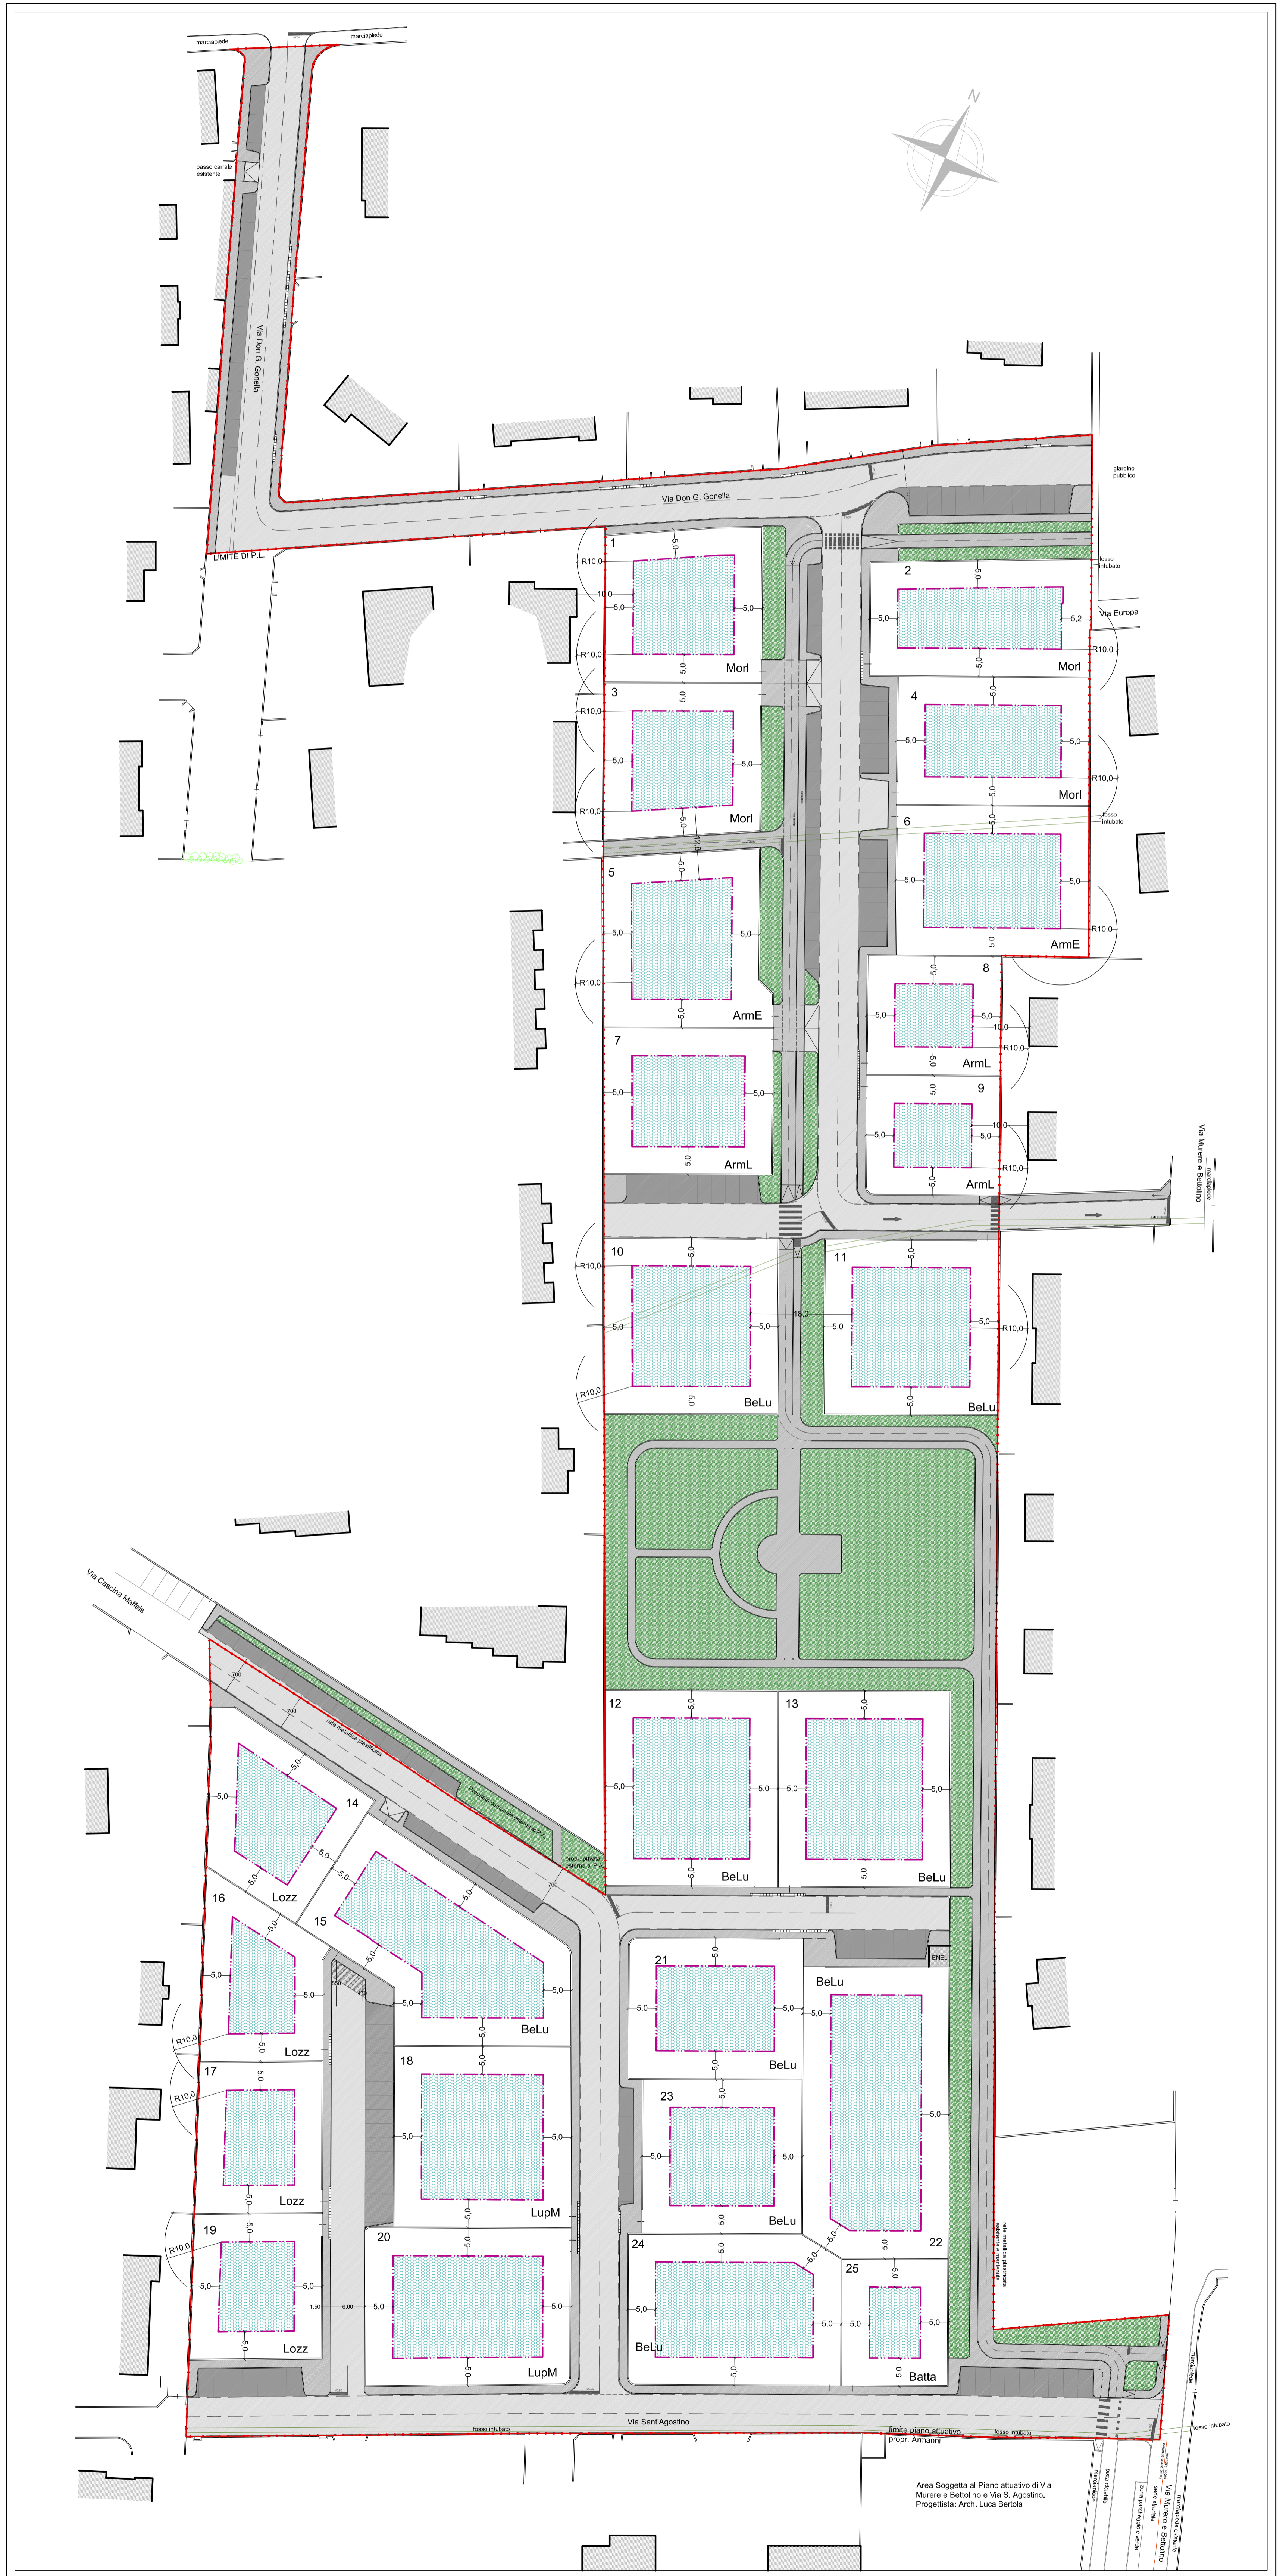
marciapiede
marciapiede
passo carraio esistente
Via Don G. Gonella
Via Don G. Gonella
giardino pubblico
LIMITE DI P.L.
fosso intubato
Via Europa
1
R10,0
10,0
5,0
5,0
5,0
5,0
R10,0
Morl
2
5,0
5,0
5,2
5,0
R10,0
Morl
3
R10,0
5,0
5,0
5,0
R10,0
5,0
Morl
4
5,0
5,0
5,0
R10,0
5,0
Morl
fosso intubato
12,8
6
5,0
5,0
R10,0
5,0
ArmE
5
5,0
5,0
5,0
R10,0
5,0
ArmE
8
5,0
5,0
5,0
10,0
R10,0
5,0
ArmL
7
5,0
5,0
5,0
ArmL
9
5,0
10,0
5,0
5,0
R10,0
5,0
ArmL
Via Murere e Bettolino
marciapiede
10
5,0
R10,0
5,0
5,0
18,0
R10,0
5,0
BeLu
11
5,0
5,0
5,0
R10,0
5,0
BeLu
Via Cascina Maffeis
rete metallica plastificata
Proprietà comunale esterna al P.A.
propr. privata esterna al P.A.
12
5,0
5,0
5,0
5,0
BeLu
13
5,0
5,0
5,0
5,0
BeLu
5,0
5,0
14
5,0
5,0
Lozz
5,0
15
5,0
5,0
5,0
5,0
5,0
BeLu
16
5,0
5,0
5,0
5,0
R10,0
Lozz
17
R10,0
5,0
5,0
Lozz
18
5,0
5,0
5,0
5,0
LupM
19
R10,0
5,0
5,0
5,0
5,0
Lozz
20
1,50
6,00
5,0
5,0
5,0
5,0
LupM
21
5,0
5,0
5,0
5,0
BeLu
ENEL
BeLu
5,0
5,0
22
5,0
5,0
23
5,0
5,0
5,0
5,0
BeLu
24
5,0
5,0
5,0
5,0
5,0
BeLu
25
5,0
5,0
5,0
5,0
Batta
rete metallica plastificata esistente e mantenuta
Via Sant'Agostino
fosso intubato
limite piano attuativo
propr. Armanni
fosso intubato
fosso intubato
Area Soggetta al Piano attuativo di Via Murere e Bettolino e Via S. Agostino. Progettista: Arch. Luca Bertola
Via Murere e Bettolino
marciapiede
sede stradale